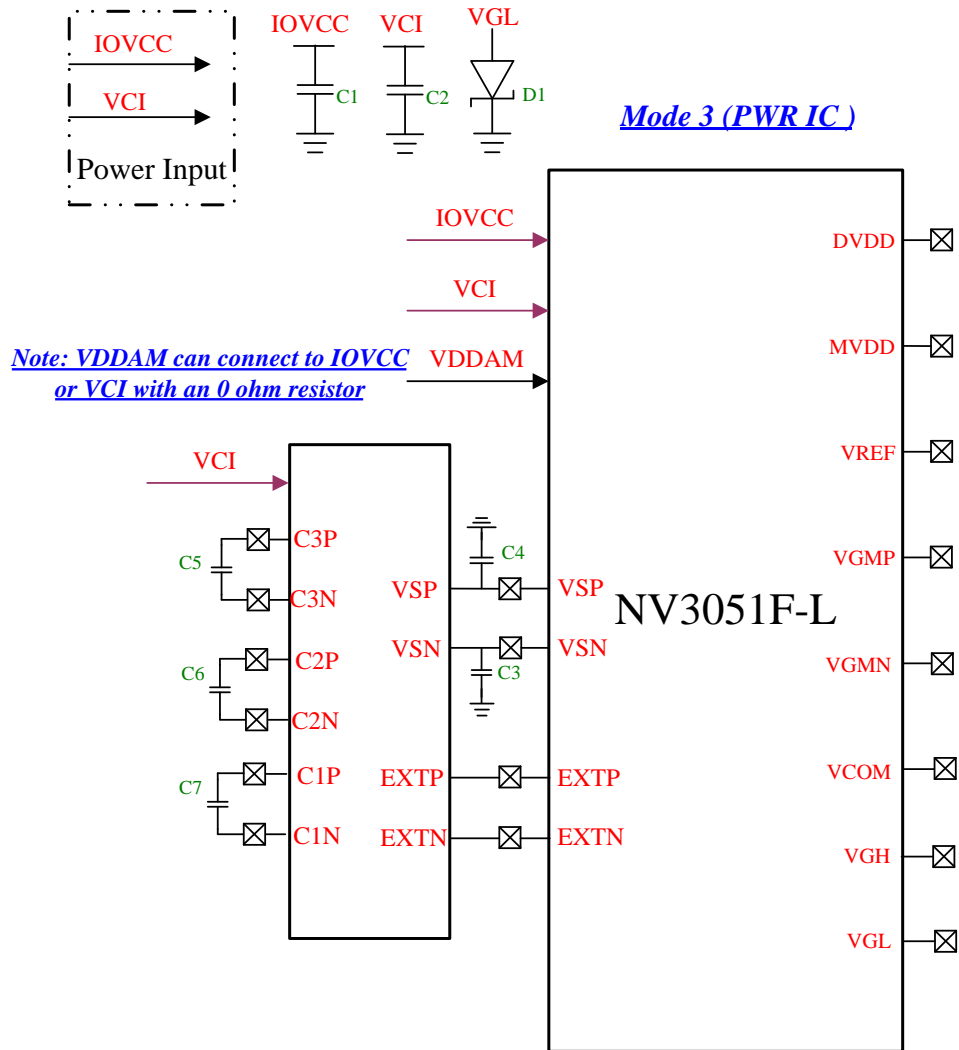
IOVCC
VCI
Power Input

IOVCC
C1
VCI
C2
VGL
D1

Mode 3 (PWR IC )

IOVCC
VCI
Note: VDDAM can connect to IOVCC or VCI with an 0 ohm resistor
VDDAM

DVDD
MVDD
VREF
VGMP
VGMN
VCOM
VGH
VGL

VCI
C5
C3P
C3N
C6
C2P
C2N
C7
C1P
C1N

VSP
VSN
EXTP
EXTN

C4
C3

VSP
VSN
EXTP
EXTN

NV3051F-L